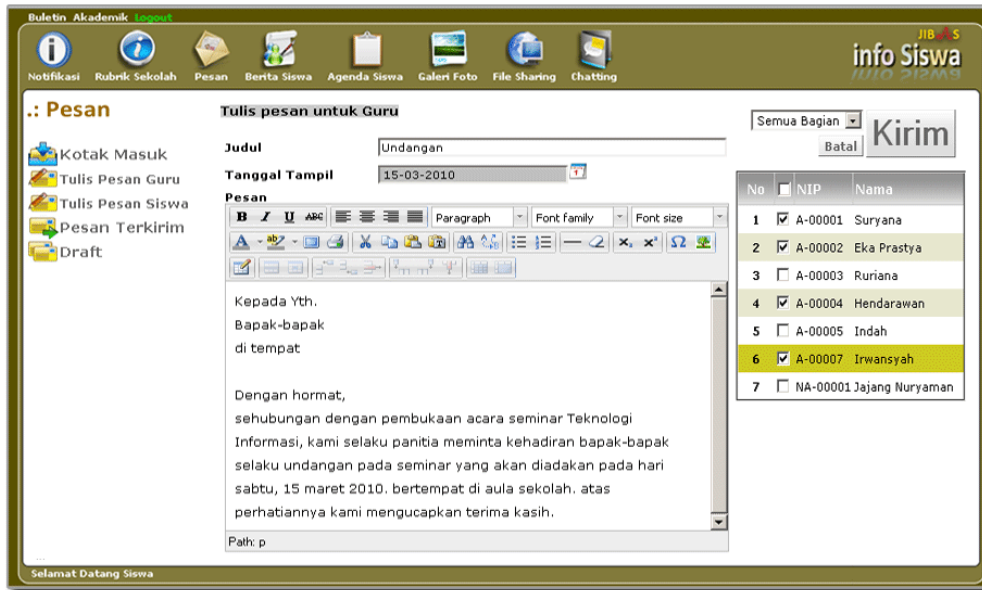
Buletin Akademik Logout

Notifikasi Rubrik Sekolah Pesan Berita Siswa Agenda Siswa Galeri Foto File Sharing Chatting

JIBAS info Siswa

.: Pesan

Kotak Masuk
Tulis Pesan Guru
Tulis Pesan Siswa
Pesan Terkirim
Draft

Tulis pesan untuk Guru

Judul Undangan
Tanggal Tampil 15-03-2010
Pesan

B I U ABC Paragraph Font family Font size

Kepada Yth.
Bapak-bapak
di tempat

Dengan hormat,
sehubungan dengan pembukaan acara seminar Teknologi Informasi, kami selaku panitia meminta kehadiran bapak-bapak selaku undangan pada seminar yang akan diadakan pada hari sabtu, 15 maret 2010. bertempat di aula sekolah. atas perhatiannya kami mengucapkan terima kasih.

Path: p

Semua Bagian
Batal
Kirim

| No | | NIP | Nama |
|---|---|---|---|
| 1 | ☑ | A-00001 | Suryana |
| 2 | ☑ | A-00002 | Eka Prastya |
| 3 | ☐ | A-00003 | Ruriana |
| 4 | ☑ | A-00004 | Hendarawan |
| 5 | ☐ | A-00005 | Indah |
| 6 | ☑ | A-00007 | Irwansyah |
| 7 | ☐ | NA-00001 | Jajang Nuryaman |

Selamat Datang Siswa